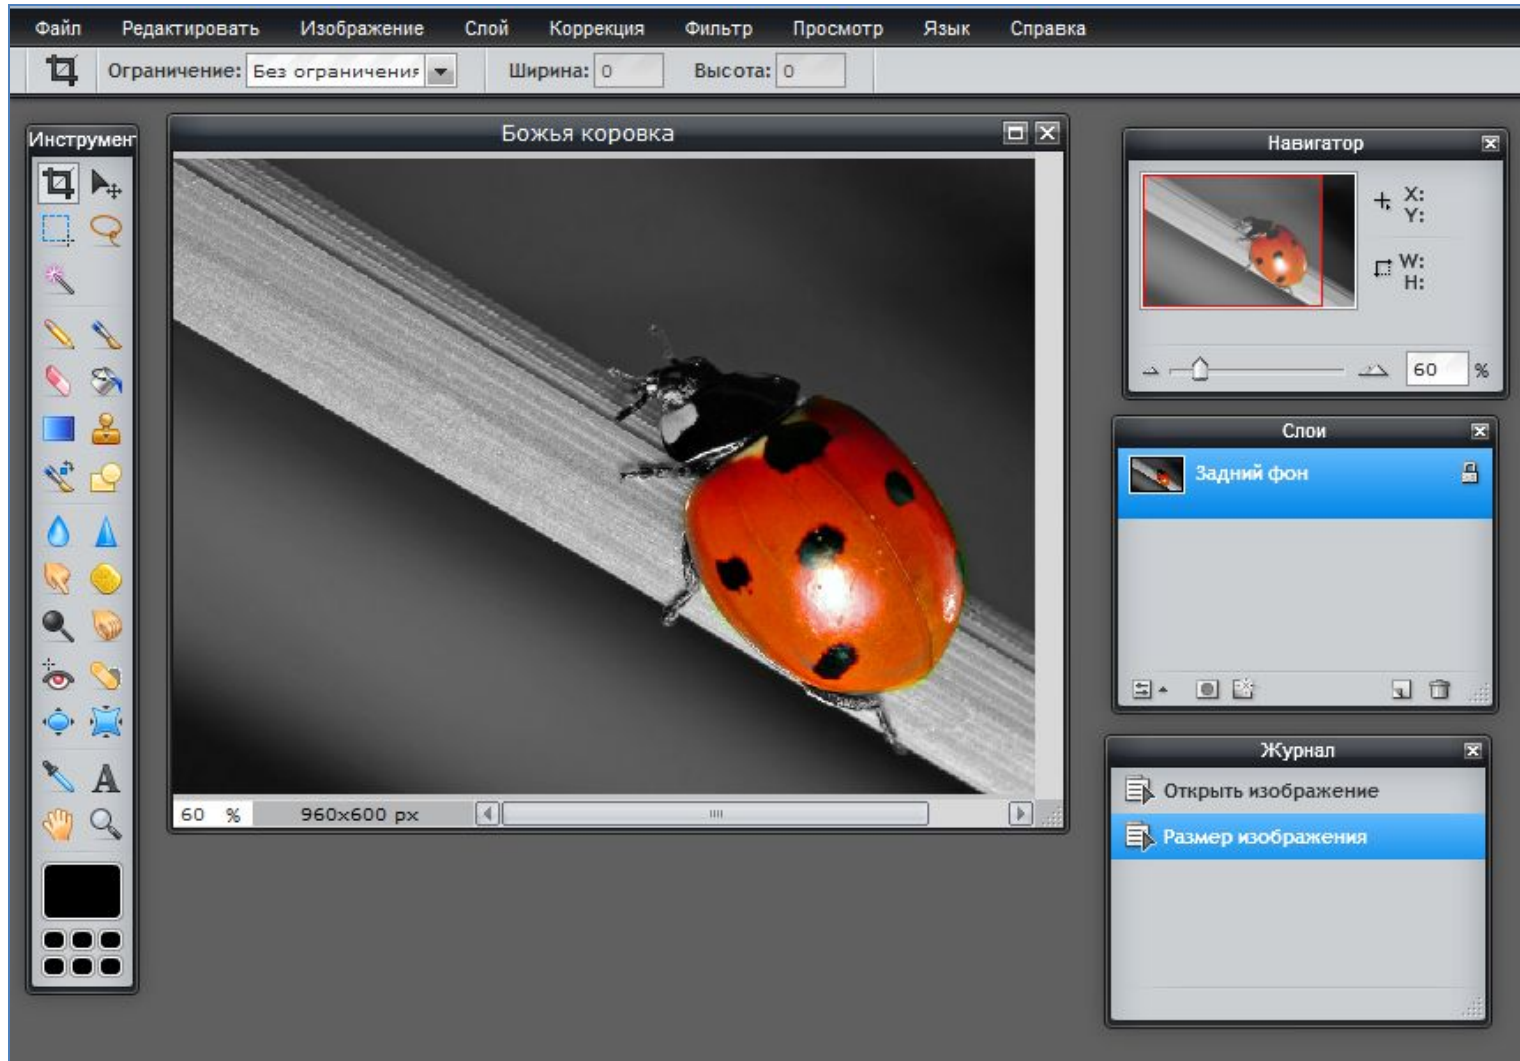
Файл Редактировать Изображение Слой Коррекция Фильтр Просмотр Язык Справка

Ограничение: Без ограничения Ширина: 0 Высота: 0

Инструмен

Божья коровка

60 % 960x600 px

Навигатор

X:
Y:
W:
H:

60 %

Слои

Задний фон

Журнал

Открыть изображение

Размер изображения